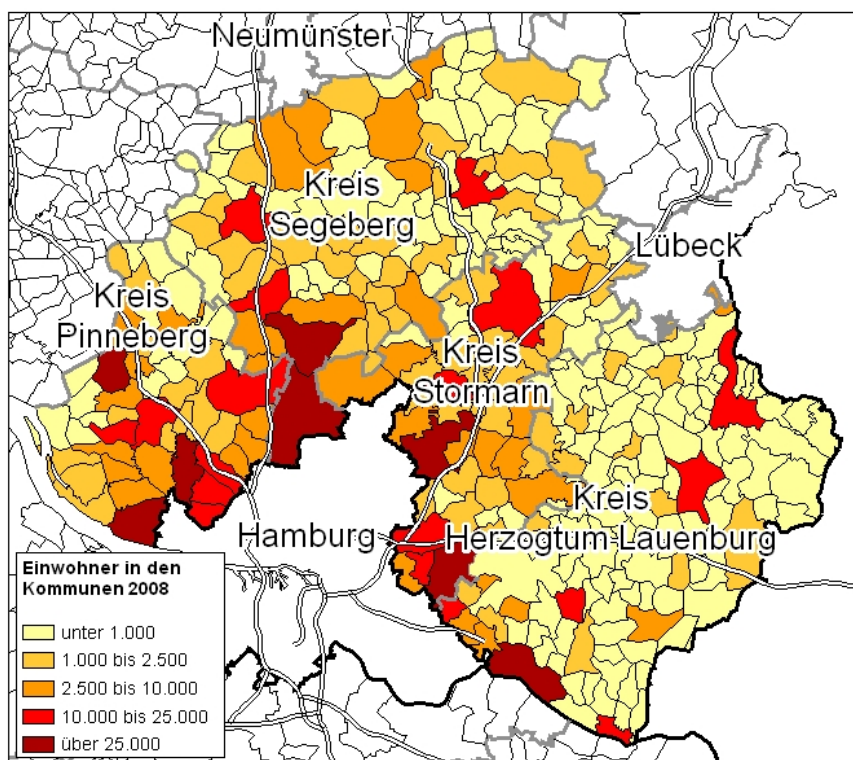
Neumünster

Kreis Segeberg

Lübeck

Kreis Pinneberg

Kreis Stormarn

Kreis Herzogtum-Lauenburg

Hamburg

Einwohner in den Kommunen 2008

unter 1.000

1.000 bis 2.500

2.500 bis 10.000

10.000 bis 25.000

über 25.000